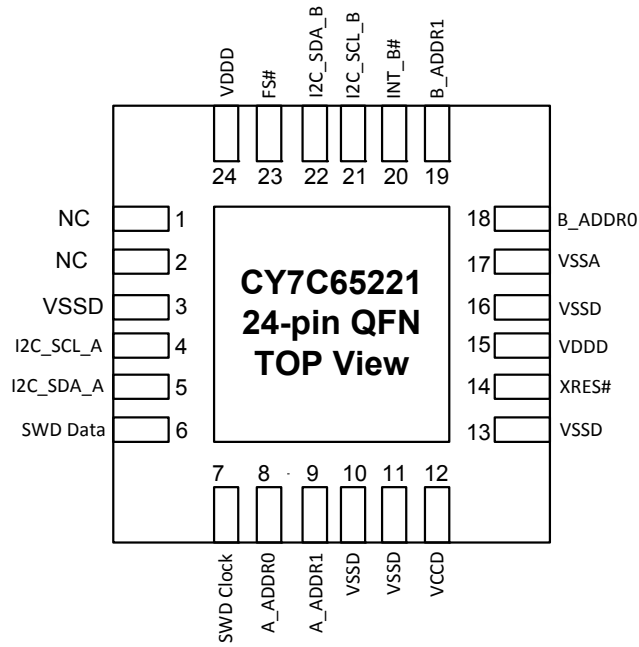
VDDD FS# I2C_SDA_B I2C_SCL_B INT_B# B_ADDR1

24 23 22 21 20 19

NC 1
NC 2
VSSD 3
I2C_SCL_A 4
I2C_SDA_A 5
SWD Data 6

CY7C65221
24-pin QFN
TOP View

18 B_ADDR0
17 VSSA
16 VSSD
15 VDDD
14 XRES#
13 VSSD

7 8 9 10 11 12

SWD Clock A_ADDR0 A_ADDR1 VSSD VSSD VCCD